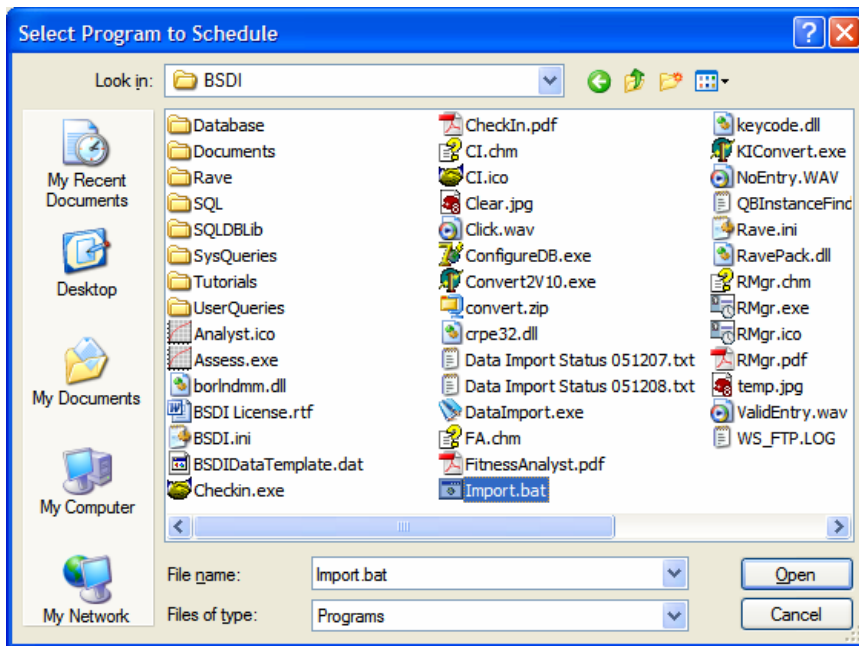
Select Program to Schedule

Look in: BSDI

My Recent Documents

Desktop

My Documents

My Computer

My Network

Database
Documents
Rave
SQL
SQLDBLib
SysQueries
Tutorials
UserQueries
Analyst.ico
Assess.exe
borlndmm.dll
BSDI License.rtf
BSDI.ini
BSDIDataTemplate.dat
Checkin.exe

CheckIn.pdf
CI.chm
CI.ico
Clear.jpg
Click.wav
ConfigureDB.exe
Convert2V10.exe
convert.zip
crpe32.dll
Data Import Status 051207.txt
Data Import Status 051208.txt
DataImport.exe
FA.chm
FitnessAnalyst.pdf
Import.bat

keycode.dll
KIConvert.exe
NoEntry.WAV
QBInstanceFind
Rave.ini
RavePack.dll
RMgr.chm
RMgr.exe
RMgr.ico
RMgr.pdf
temp.jpg
ValidEntry.wav
WS_FTP.LOG

File name: Import.bat
Files of type: Programs

Open
Cancel